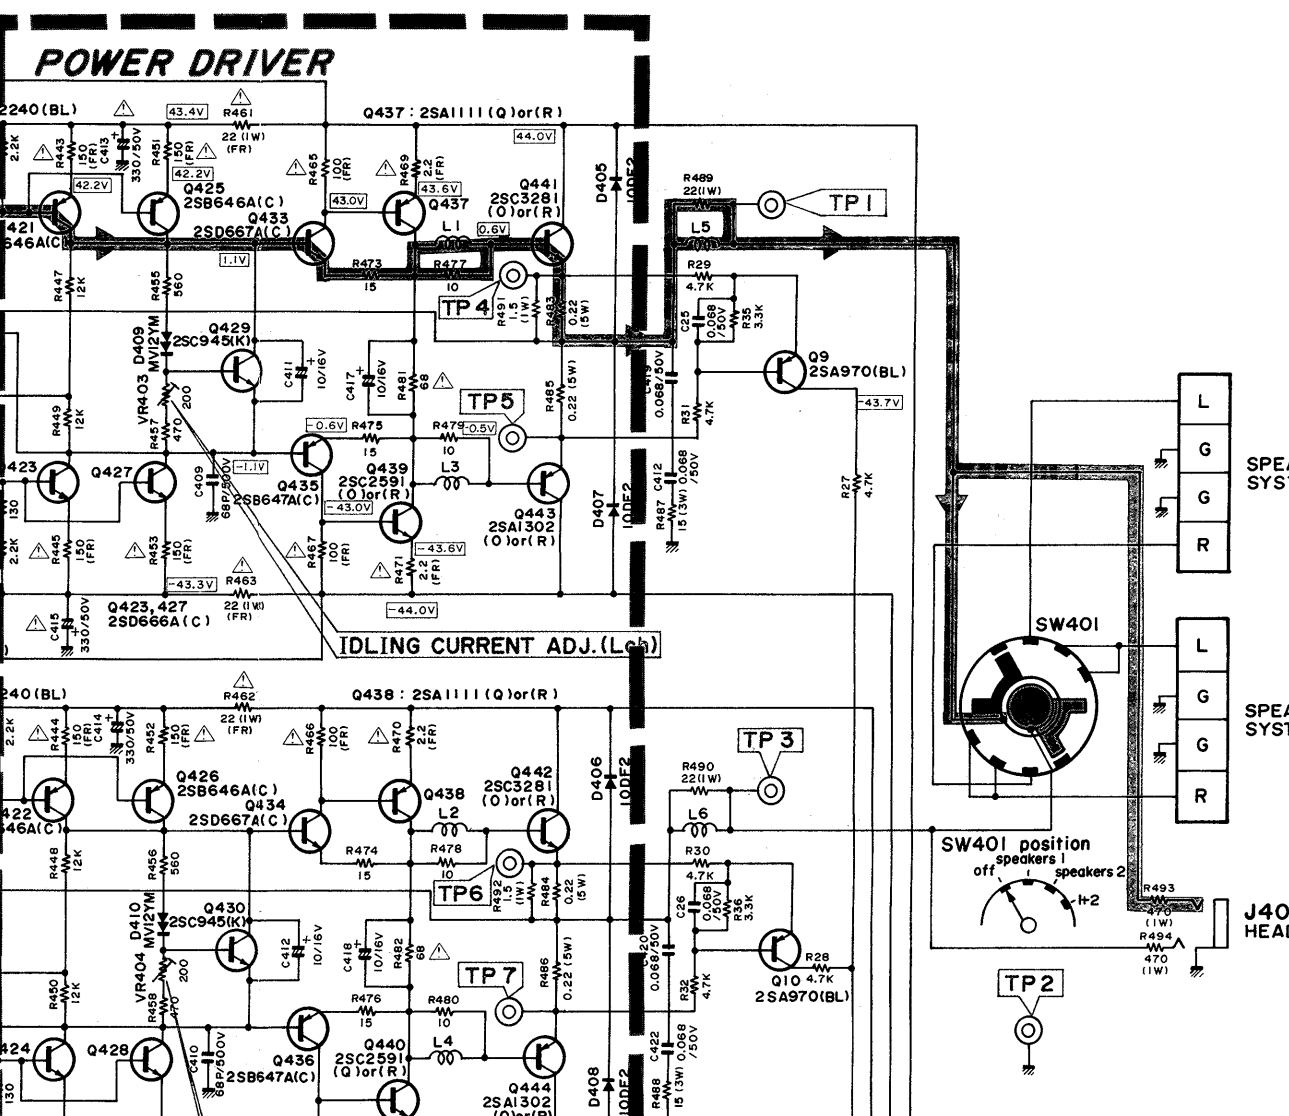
POWER DRIVER

2240(BL)
43.4V
R461 22 (1W) (FR)
Q437 : 2SA1111 (Q)or(R)
44.0V
2.2K
R443 150 (FR)
C413 330/50V
R451 150 (FR)
42.2V
Q425 2SB646A(C)
R465 100 (FR)
R469 2.2 (FR)
43.6V
Q437
Q441 2SC3281 (O)or(R)
D405 10DF2
R489 22(1W)
TP1
42.2V
421
646A(C)
Q433 2SD667A(C)
43.0V
L1
0.6V
L5
1.1V
R473 15
R477 10
R29 4.7K
R447 12K
R455 560
TP4
R491 1.5 (1W)
R483 0.22 (5W)
C25 0.068/50V
R35 3.3K
D409 MV12YM
Q429 2SC945(K)
C411 10/16V
C417 10/16V
R481 68
C419 0.068/50V
Q9 2SA970(BL)
VR403 200
R457 470
R449 12K
TP5
R485 0.22 (5W)
R31 4.7K
-43.7V
L
-0.6V
R475 15
R479 -0.5V 10
G
SPEA SYST
423
Q427
-1.1V
Q435
Q439 2SC2591 (O)or(R)
L3
C409 68P/500V
2SB647A(C)
-43.0V
Q443 2SA1302 (O)or(R)
D407 10DF2
C412 0.068 /50V
R487 15 (3W)
R27 4.7K
G
130
2.2K
R445 150 (FR)
R453 150 (FR)
R467 100 (FR)
-43.6V
R471 2.2 (FR)
R
-43.3V
R463 22 (1W) (FR)
C415 330/50V
Q423,427 2SD666A(C)
-44.0V
IDLING CURRENT ADJ.(Lch)
SW401
L
240(BL)
R462 22 (1W) (FR)
Q438 : 2SA1111 (Q)or(R)
2.2K
R444 150 (FR)
C414 330/50V
R452 150 (FR)
R466 100 (FR)
R470 2.2 (FR)
G
SPEA SYST
TP3
422
646A(C)
Q426 2SB646A(C)
Q434 2SD667A(C)
Q438
Q442 2SC3281 (O)or(R)
D406 10DF2
R490 22(1W)
G
L2
L6
R
R448 12K
R456 560
R474 15
R478 10
R30 4.7K
SW401 position
off speakers 1 speakers 2 1+2
TP6
R492 1.5 (1W)
R484 0.22 (5W)
C26 0.068 /50V
R36 3.3K
R493 470 (1W)
J40 HEA
D410 MV12YM
Q430 2SC945(K)
C412 10/16V
C418 10/16V
R482 68
C420 0.068/50V
R494 470 (1W)
VR404 200
R458 470
R450 12K
TP7
R486 0.22 (5W)
R32 4.7K
Q10 2SA970(BL)
R28 4.7K
TP2
R476 15
R480 10
424
Q428
C410 68P/500V
Q436 2SB647A(C)
Q440 2SC2591 (Q)or(R)
L4
Q444 2SA1302 (O)or(R)
D408 10DF2
C422 0.068 /50V
R488 15 (3W)
130